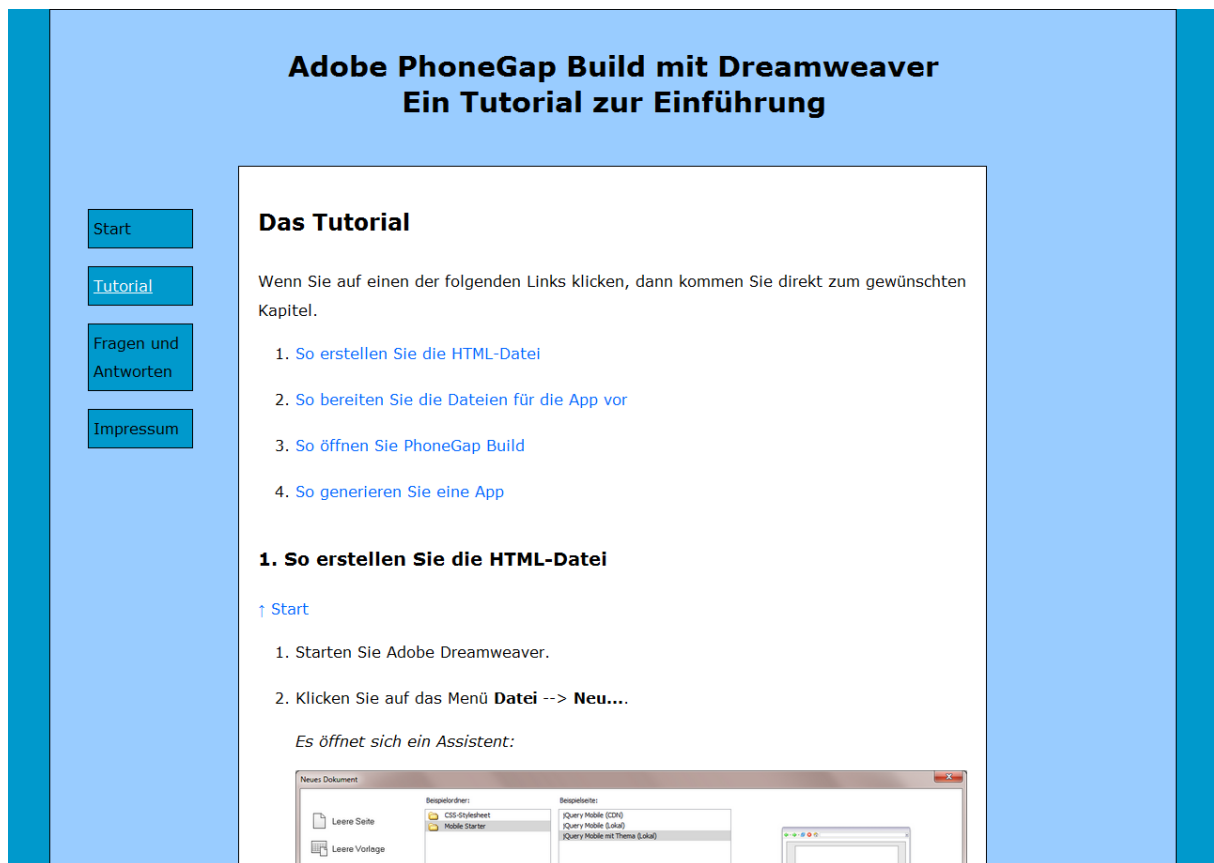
Adobe PhoneGap Build mit Dreamweaver
Ein Tutorial zur Einführung

Start

Tutorial

Fragen und Antworten

Impressum

Das Tutorial

Wenn Sie auf einen der folgenden Links klicken, dann kommen Sie direkt zum gewünschten Kapitel.

1. So erstellen Sie die HTML-Datei
2. So bereiten Sie die Dateien für die App vor
3. So öffnen Sie PhoneGap Build
4. So generieren Sie eine App

1. So erstellen Sie die HTML-Datei

↑ Start

1. Starten Sie Adobe Dreamweaver.
2. Klicken Sie auf das Menü **Datei** --> **Neu...**.

*Es öffnet sich ein Assistent:*

Neues Dokument

Leere Seite

Leere Vorlage

Beispielordner:

CSS-Stylesheet

Mobile Starter

Beispielseite:

jQuery Mobile (CDN)

jQuery Mobile (Lokal)

jQuery Mobile mit Thema (Lokal)